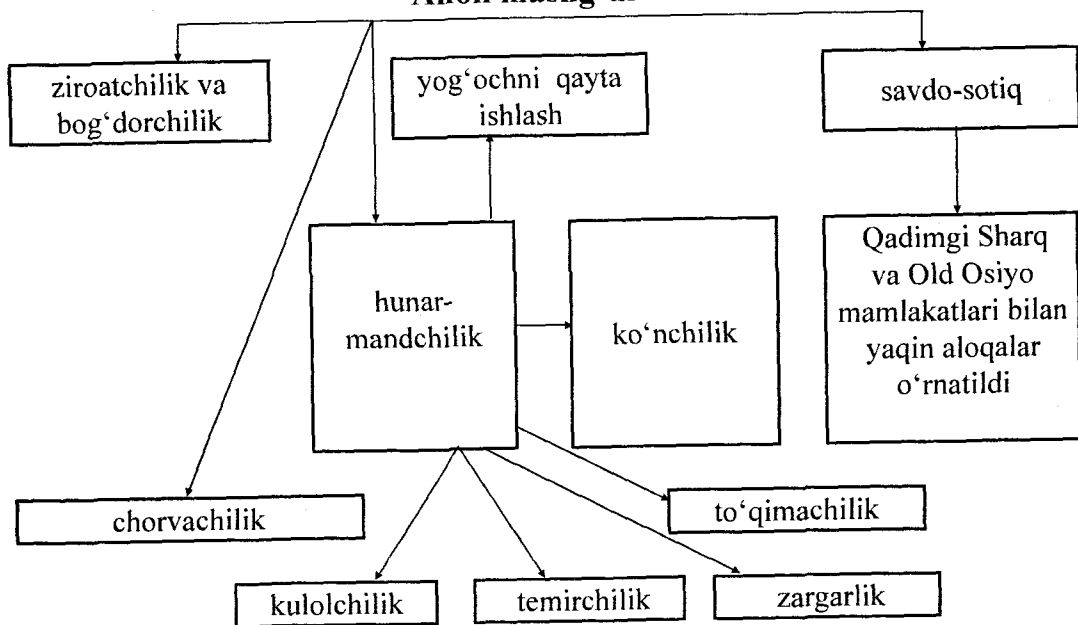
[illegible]

ziroatchilik va bog'dorchilik

yog'ochni qayta ishlash

savdo-sotiq

hunarmandchilik

ko'nchilik

Qadimgi Sharq va Old Osiyo mamlakatlari bilan yaqin aloqalar o'rnatildi

chorvachilik

to'qimachilik

kulolchilik

temirchilik

zargarlik